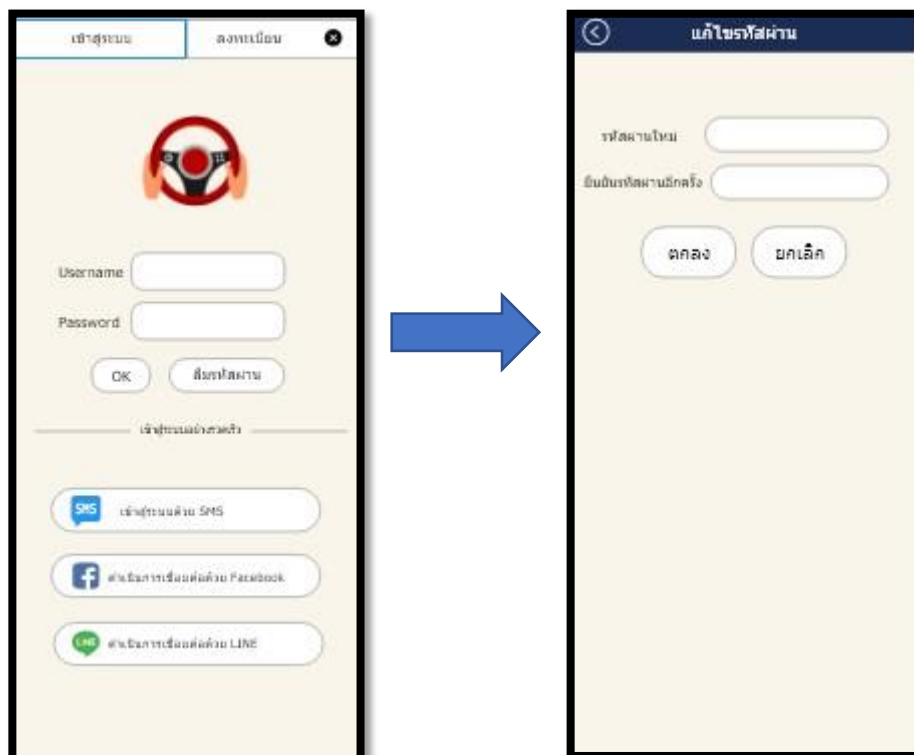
เข้าสู่ระบบ

ลงทะเบียน

Username

Password

OK

ลืมรหัสผ่าน

เข้าสู่ระบบอย่างรวดเร็ว

SMS

เข้าสู่ระบบด้วย SMS

ดำเนินการเชื่อมต่อด้วย Facebook

LINE

ดำเนินการเชื่อมต่อด้วย LINE

แก้ไขรหัสผ่าน

รหัสผ่านใหม่

ยืนยันรหัสผ่านอีกครั้ง

ตกลง

ยกเลิก